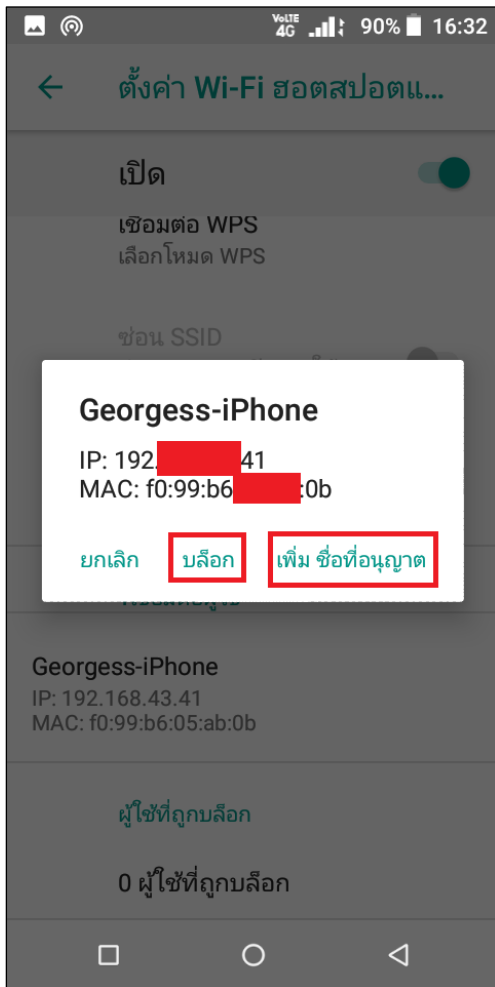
VoLTE 4G 90% 16:32

ตั้งค่า Wi-Fi ฮอตสปอตแ...

เปิด

เชื่อมต่อ WPS
เลือกโหมด WPS

ซ่อน SSID

Georgess-iPhone

IP: 192.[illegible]41
MAC: f0:99:b6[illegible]:0b

ยกเลิก บล็อก เพิ่ม ชื่อที่อนุญาต

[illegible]

Georgess-iPhone
IP: 192.168.43.41
MAC: f0:99:b6:05:ab:0b

ผู้ใช้ที่ถูกบล็อก

0 ผู้ใช้ที่ถูกบล็อก